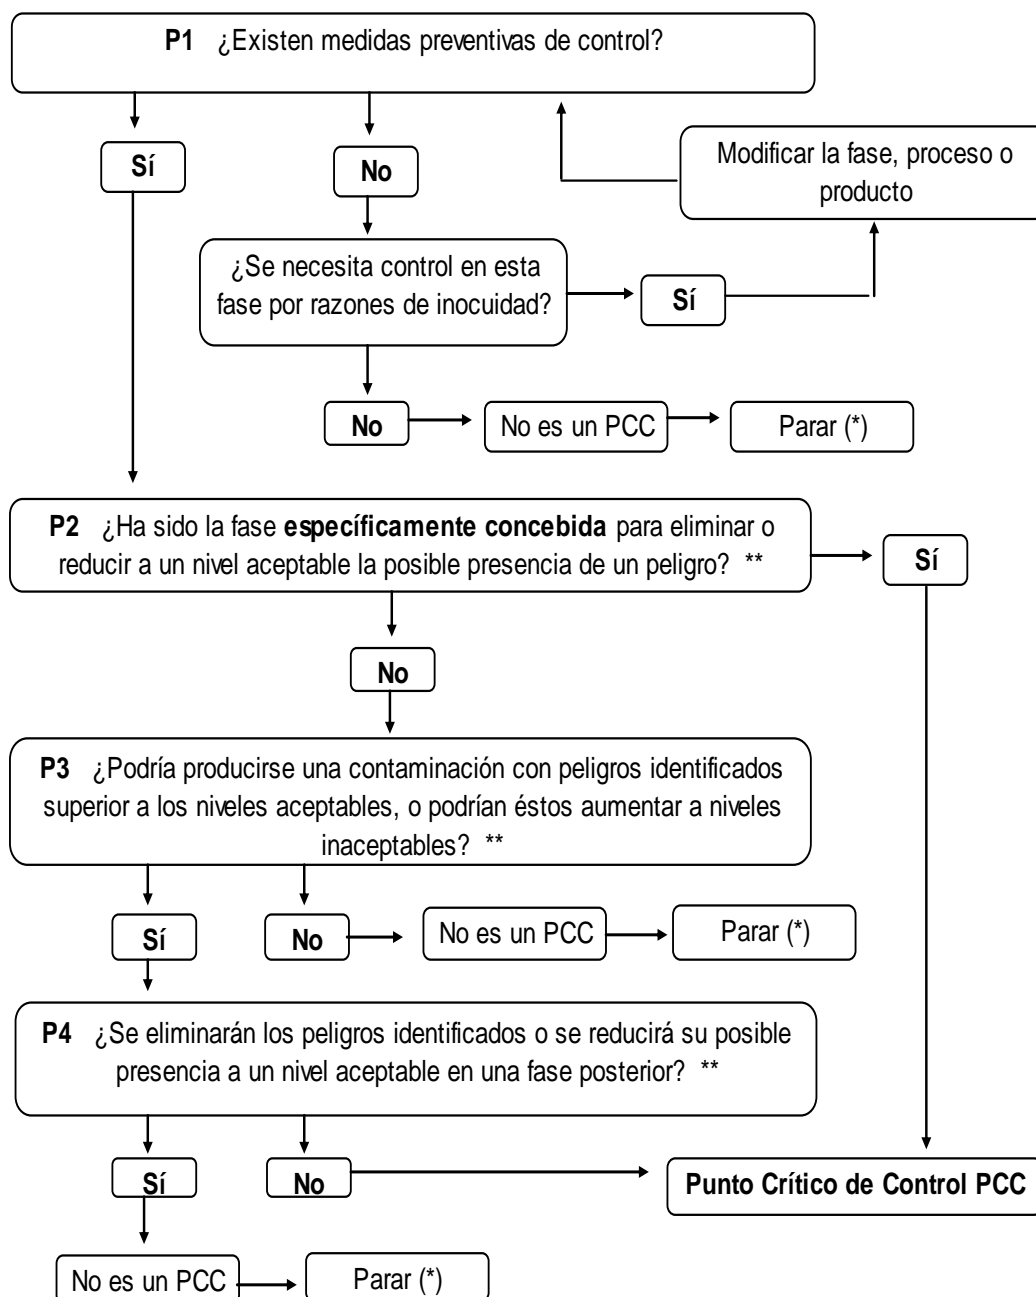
**P1** ¿Existen medidas preventivas de control?

Sí

No

Modificar la fase, proceso o producto

¿Se necesita control en esta fase por razones de inocuidad?

Sí

No

No es un PCC

Parar (*)

**P2** ¿Ha sido la fase **específicamente concebida** para eliminar o reducir a un nivel aceptable la posible presencia de un peligro? **

Sí

No

**P3** ¿Podría producirse una contaminación con peligros identificados superior a los niveles aceptables, o podrían éstos aumentar a niveles inaceptables? **

Sí

No

No es un PCC

Parar (*)

**P4** ¿Se eliminarán los peligros identificados o se reducirá su posible presencia a un nivel aceptable en una fase posterior? **

Sí

No

**Punto Crítico de Control PCC**

No es un PCC

Parar (*)